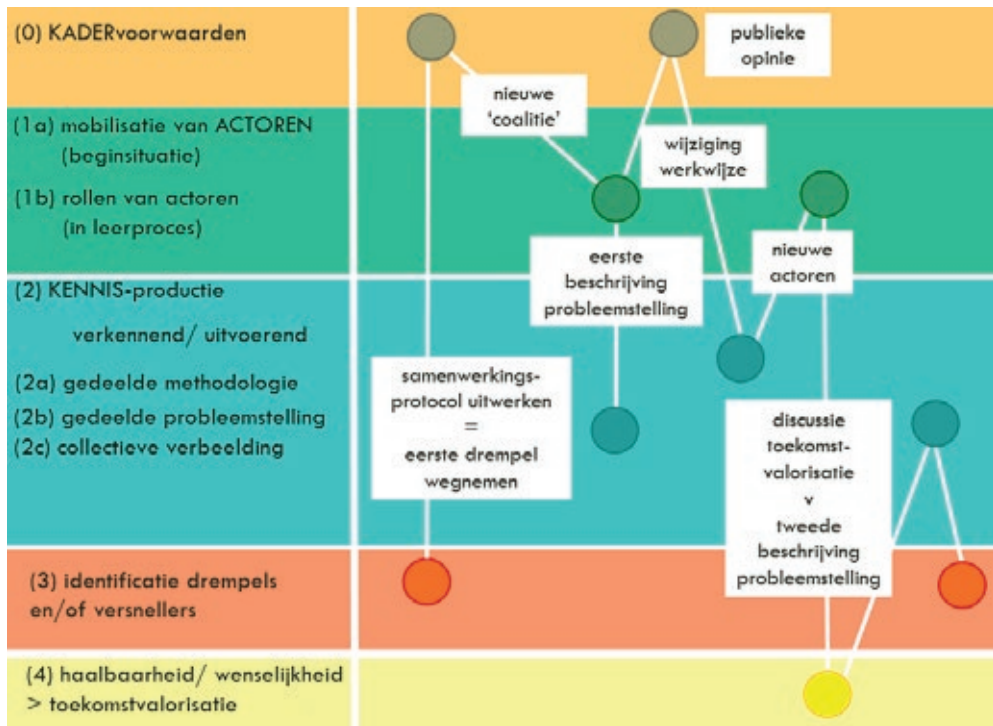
(0) KADERvoorwaarden

(1a) mobilisatie van ACTOREN (beginsituatie)

(1b) rollen van actoren (in leerproces)

(2) KENNIS-productie

verkennend/ uitvoerend

(2a) gedeelde methodologie

(2b) gedeelde probleemstelling

(2c) collectieve verbeelding

(3) identificatie drempels en/of versnellers

(4) haalbaarheid/ wenselijkheid > toekomstvalorisatie

publieke opinie

nieuwe 'coalitie'

wijziging werkwijze

eerste beschrijving probleemstelling

nieuwe actoren

samenwerkingsprotocol uitwerken = eerste drempel wegnemen

discussie toekomst-valorisatie v tweede beschrijving probleemstelling